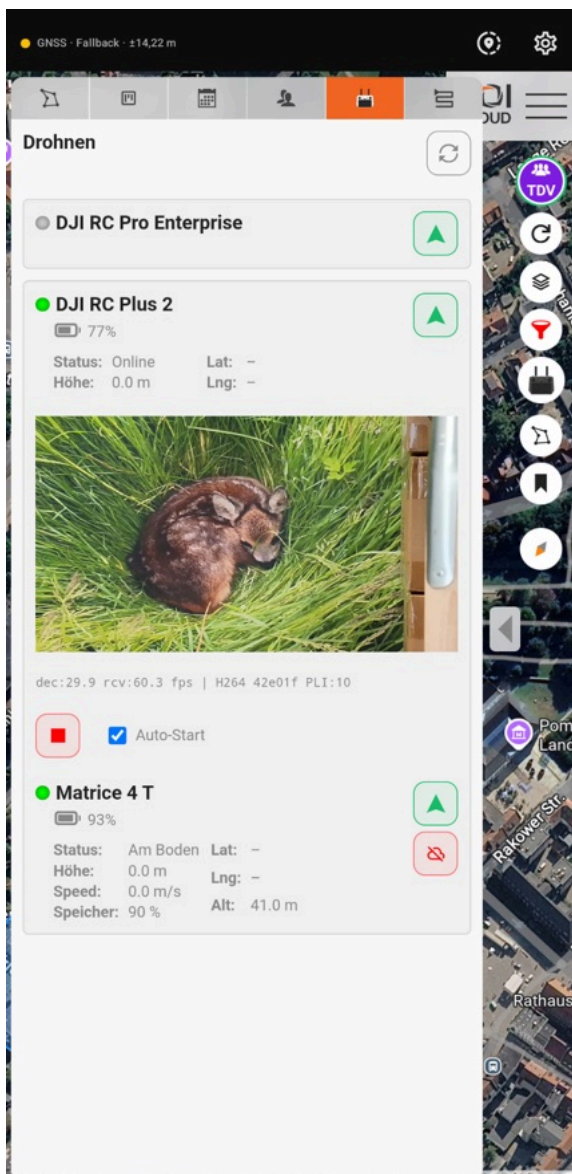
GNSS · Fallback · ±14,22 m

OUD

Drohnen

DJI RC Pro Enterprise

DJI RC Plus 2
77%
Status: Online
Höhe: 0.0 m
Lat: –
Lng: –

dec:29.9 rcv:60.3 fps | H264 42e01f PLI:10

Auto-Start

Matrice 4 T
93%
Status: Am Boden
Höhe: 0.0 m
Speed: 0.0 m/s
Speicher: 90 %
Lat: –
Lng: –
Alt: 41.0 m

TDV

Pom
Land

Rakower Str.

Rathaus